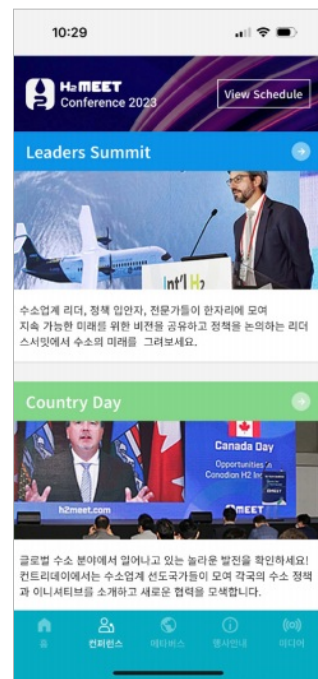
10:29

H2MEET Conference 2023

View Schedule

Leaders Summit

Int'l H2

수소업계 리더, 정책 입안자, 전문가들이 한자리에 모여 지속 가능한 미래를 위한 비전을 공유하고 정책을 논의하는 리더스서밋에서 수소의 미래를 그려보세요.

Country Day

Canada Day

Opportunities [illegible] Canadian H2 In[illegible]

h2meet.com

글로벌 수소 분야에서 일어나고 있는 놀라운 발전을 확인하세요! 컨트리데이에서는 수소업계 선도국가들이 모여 각국의 수소 정책과 이니셔티브를 소개하고 새로운 협력을 모색합니다.

홈 컨퍼런스 메타버스 행사안내 미디어